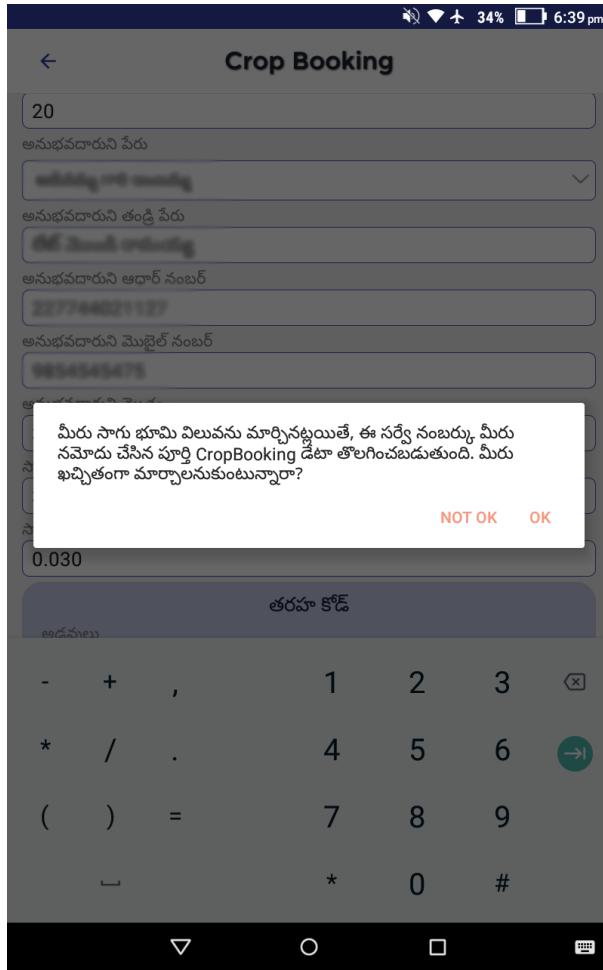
34% 6:39 pm

Crop Booking

20

అనుభవదారుని పేరు

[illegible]

అనుభవదారుని తండ్రి పేరు

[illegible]

అనుభవదారుని ఆధార్ నంబర్

227744021127

అనుభవదారుని మొబైల్ నంబర్

9854545475

మీరు సాగు భూమి విలువను మార్చినట్లయితే, ఈ సర్వే నంబర్కు మీరు నమోదు చేసిన పూర్తి CropBooking డేటా తొలగించబడుతుంది. మీరు ఖచ్చితంగా మార్చాలనుకుంటున్నారా?

NOT OK OK

0.030

తరహా కోడ్

అడవులు

- + , 1 2 3
* / . 4 5 6
( ) = 7 8 9
* 0 #